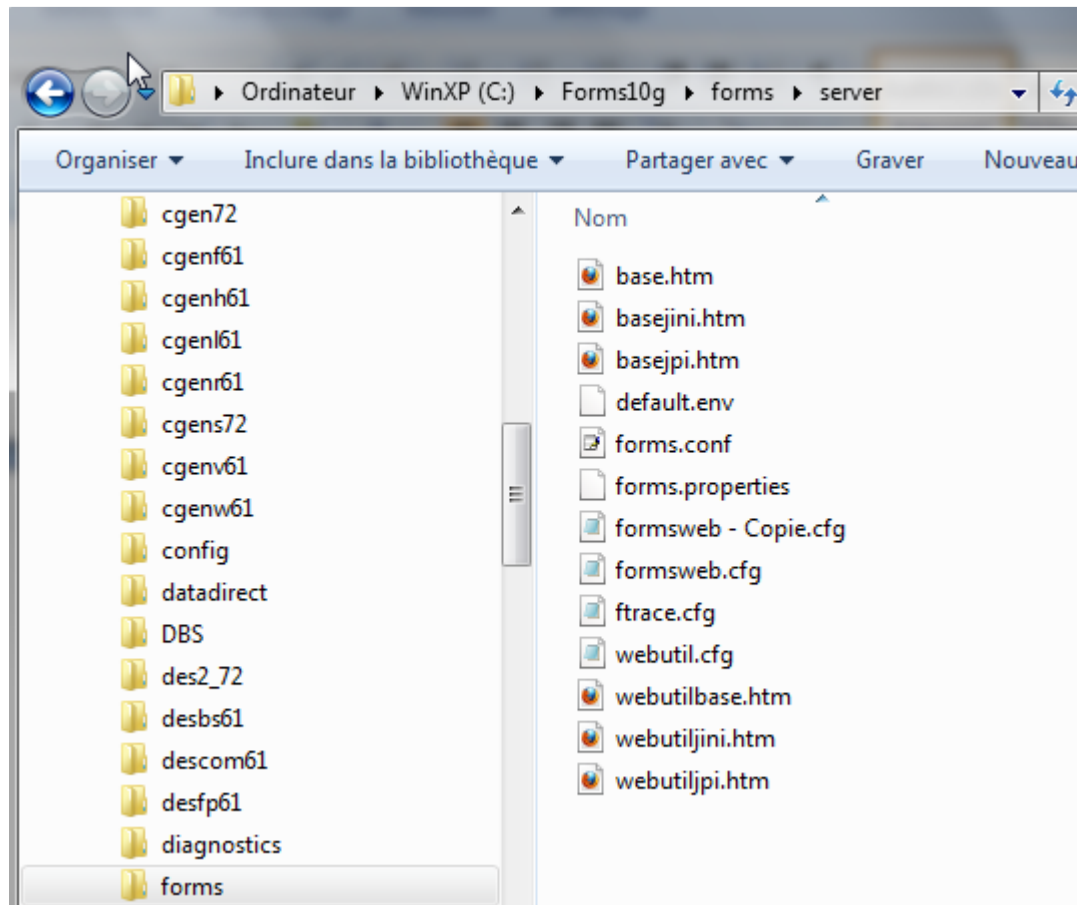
▸ Ordinateur ▸ WinXP (C:) ▸ Forms10g ▸ forms ▸ server

Organiser ▾ Inclure dans la bibliothèque ▾ Partager avec ▾ Graver Nouveau

cgen72
cgenf61
cgenh61
cgenl61
cgenr61
cgens72
cgenv61
cgenw61
config
datadirect
DBS
des2_72
desbs61
descom61
desfp61
diagnostics
forms

Nom
base.htm
basejini.htm
basejpi.htm
default.env
forms.conf
forms.properties
formsweb - Copie.cfg
formsweb.cfg
ftrace.cfg
webutil.cfg
webutilbase.htm
webutiljini.htm
webutiljpi.htm